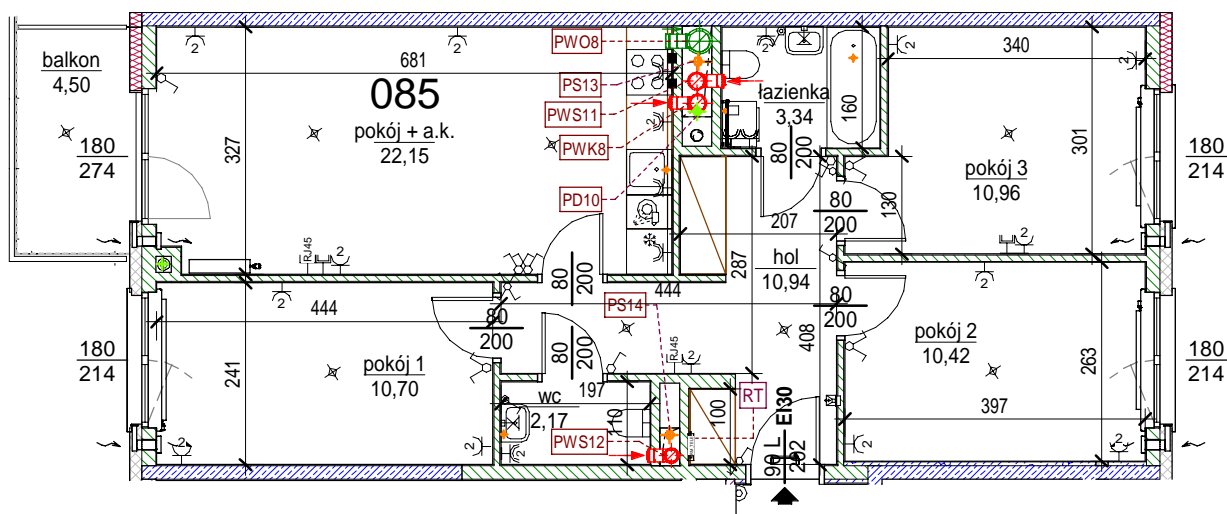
balkon
4,50

$\frac{180}{274}$

681
085
pokój + a.k.
22,15
327

PWO8
PS13
PWS11
PWK8
PD10

łazienka
3,34
160
80
200

340
301
pokój 3
10,96
$\frac{180}{214}$

207
80
200
130
287
hol
10,94

80
200
444
PS14
80
200
80
200

444
241
pokój 1
10,70
$\frac{180}{214}$

wc
2,17
197
110
100
RT
PWS12
90 L
202
EI30

80
200
408
pokój 2
10,42
263
397
$\frac{180}{214}$

RJ45
RJ45
2